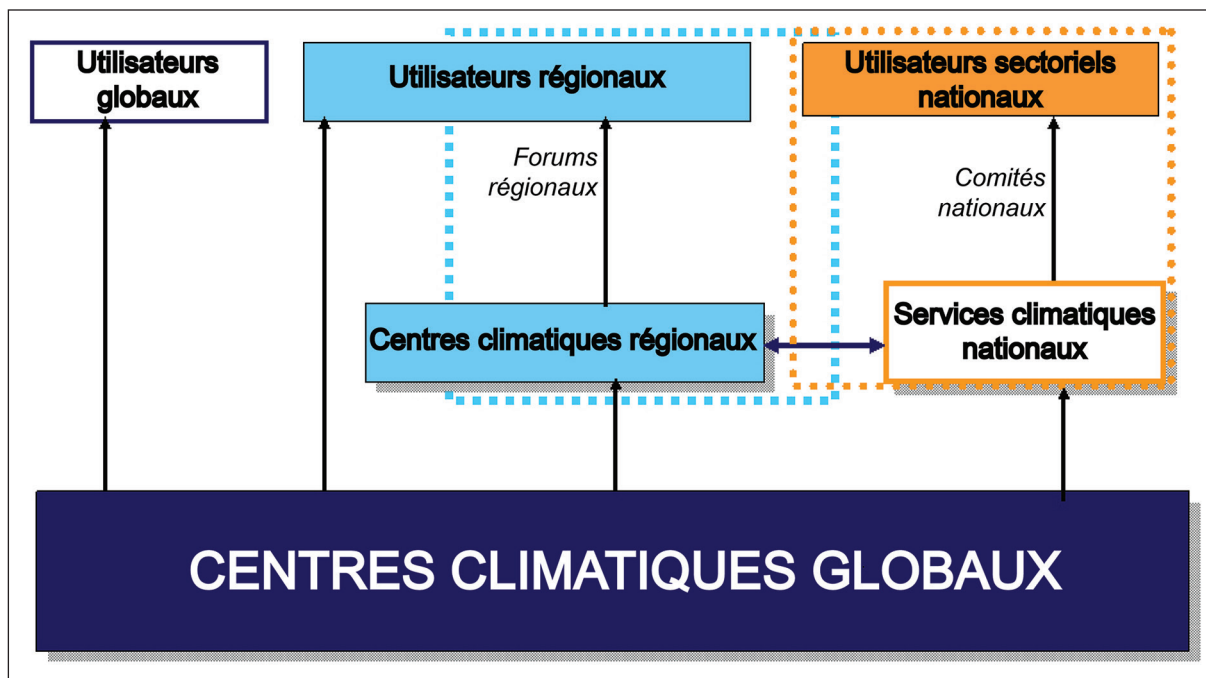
Utilisateurs globaux

Utilisateurs régionaux

Utilisateurs sectoriels nationaux

Forums régionaux

Comités nationaux

Centres climatiques régionaux

Services climatiques nationaux

CENTRES CLIMATIQUES GLOBAUX